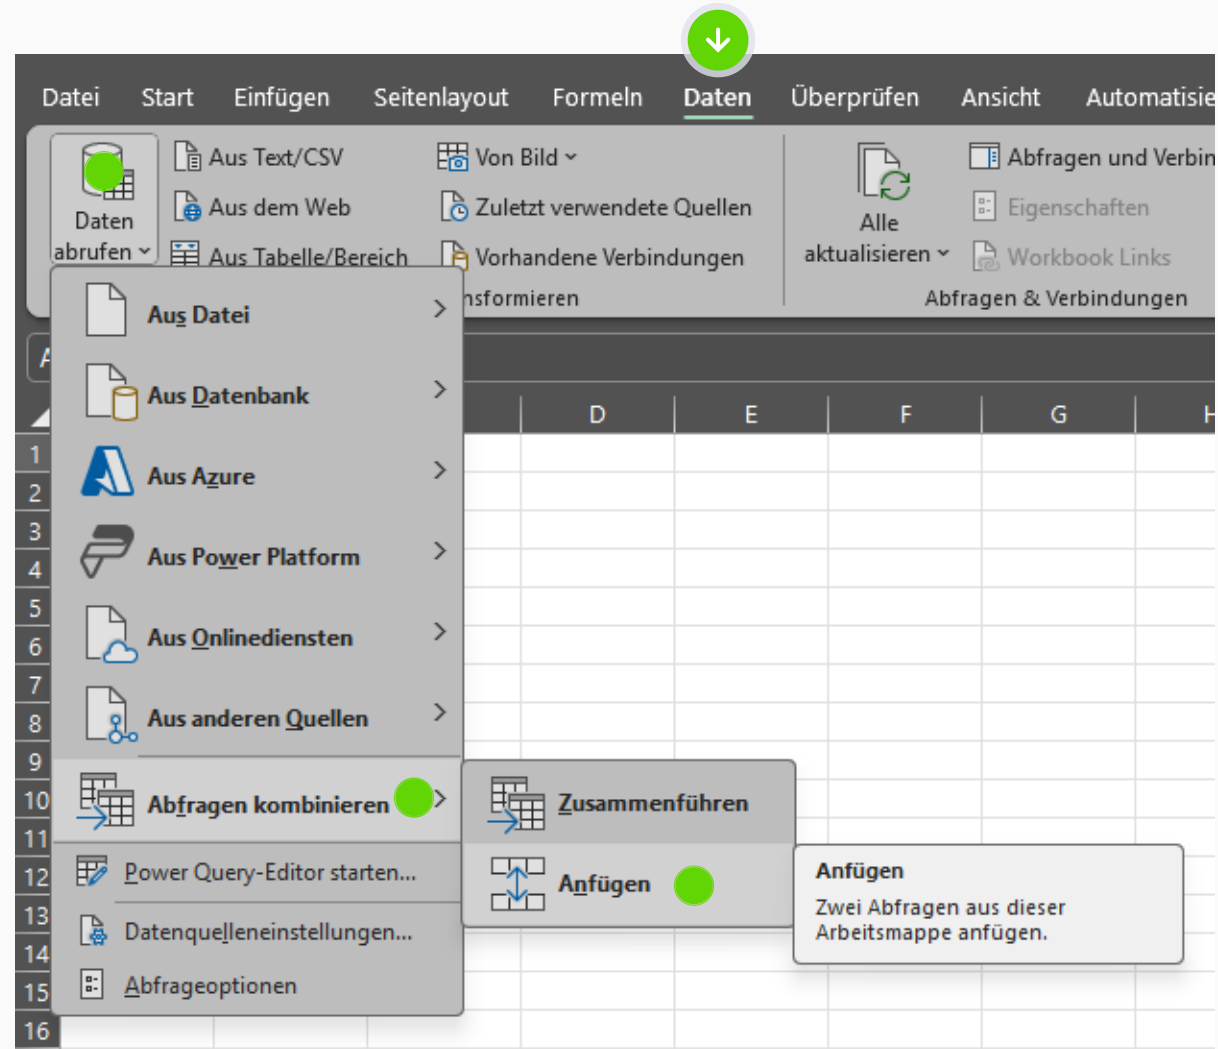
Datei Start Einfügen Seitenlayout Formeln Daten Überprüfen Ansicht Automatisie

Daten abrufen
Aus Text/CSV
Aus dem Web
Aus Tabelle/Bereich
Von Bild
Zuletzt verwendete Quellen
Vorhandene Verbindungen
nsformieren
Alle aktualisieren
Abfragen und Verbin
Eigenschaften
Workbook Links
Abfragen & Verbindungen

Aus Datei
Aus Datenbank
Aus Azure
Aus Power Platform
Aus Onlinediensten
Aus anderen Quellen
Abfragen kombinieren
Power Query-Editor starten...
Datenquelleneinstellungen...
Abfrageoptionen

Zusammenführen
Anfügen

Anfügen
Zwei Abfragen aus dieser Arbeitsmappe anfügen.

D E F G H
1 2 3 4 5 6 7 8 9 10 11 12 13 14 15 16